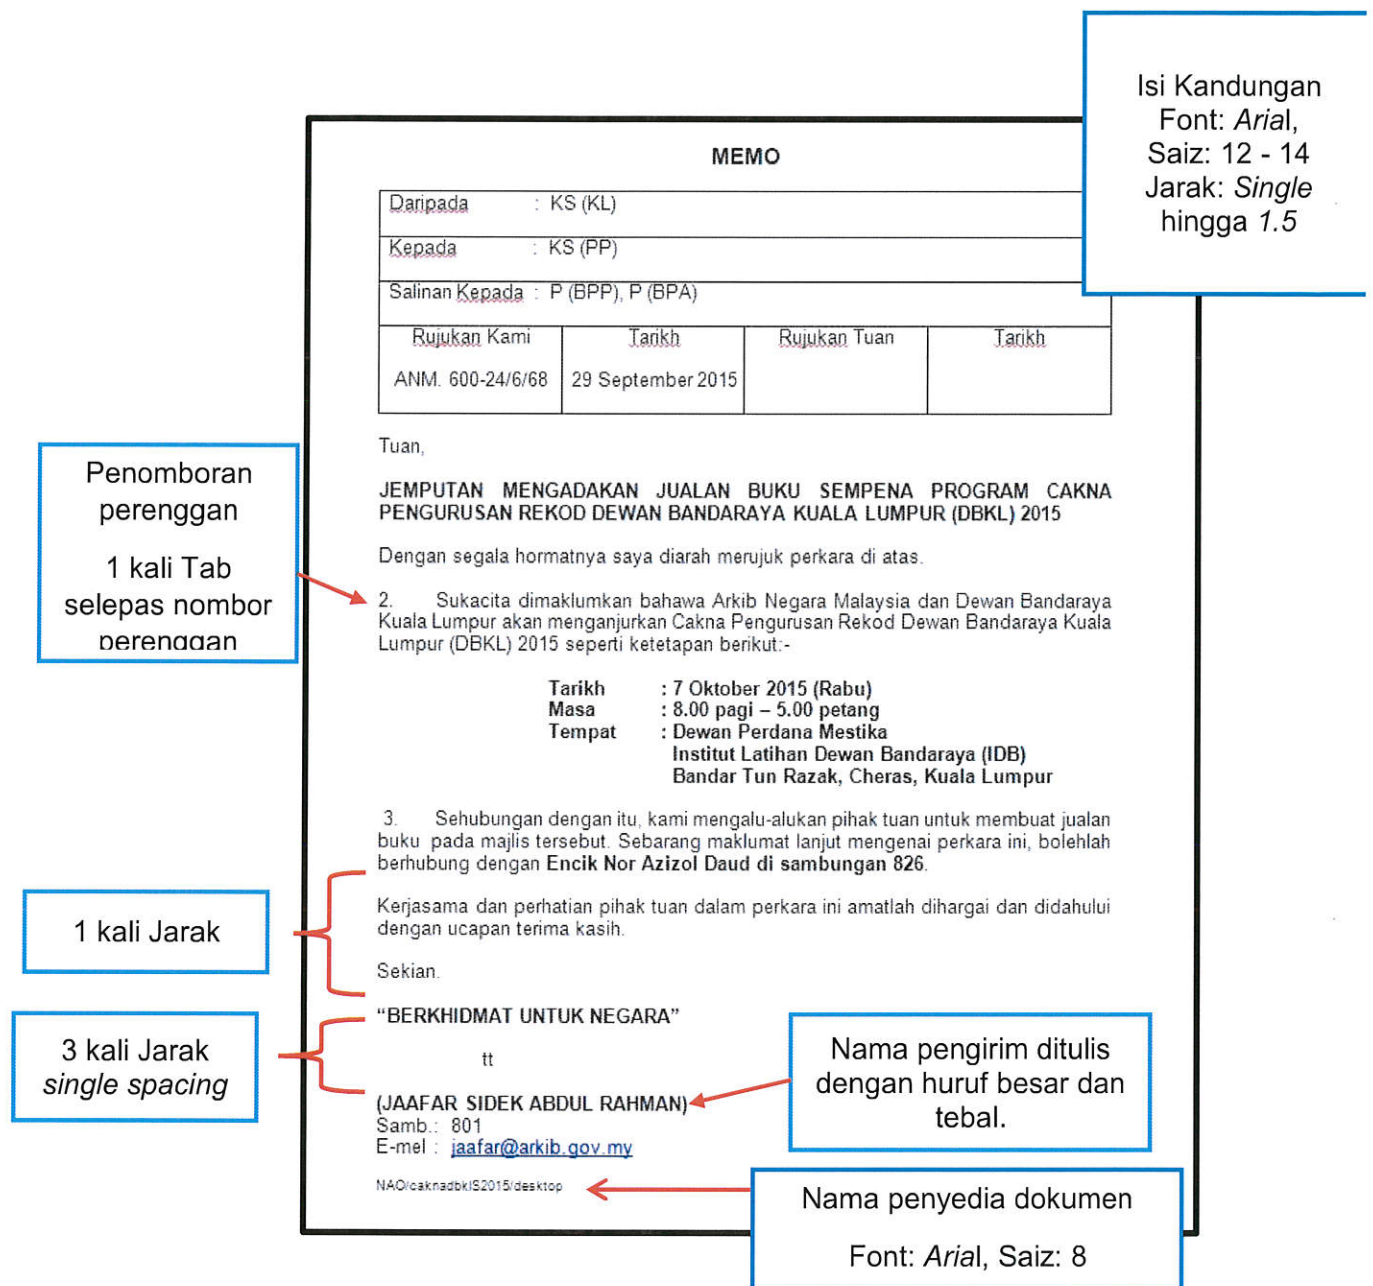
Isi Kandungan
Font: *Arial*,
Saiz: 12 - 14
Jarak: *Single*
hingga *1.5*

MEMO

| Daripada : KS (KL) | | | |
|---|---|---|---|
| Kepada : KS (PP) | | | |
| Salinan Kepada : P (BPP), P (BPA) | | | |
| Rujukan Kami | Tarikh | Rujukan Tuan | Tarikh |
| ANM. 600-24/6/68 | 29 September 2015 | | |

Tuan,

JEMPUTAN MENGADAKAN JUALAN BUKU SEMPENA PROGRAM CAKNA PENGURUSAN REKOD DEWAN BANDARAYA KUALA LUMPUR (DBKL) 2015

Dengan segala hormatnya saya diarah merujuk perkara di atas.

2. Sukacita dimaklumkan bahawa Arkib Negara Malaysia dan Dewan Bandaraya Kuala Lumpur akan menganjurkan Cakna Pengurusan Rekod Dewan Bandaraya Kuala Lumpur (DBKL) 2015 seperti ketetapan berikut:-

Tarikh : 7 Oktober 2015 (Rabu)
Masa : 8.00 pagi – 5.00 petang
Tempat : Dewan Perdana Mestika
Institut Latihan Dewan Bandaraya (IDB)
Bandar Tun Razak, Cheras, Kuala Lumpur

3. Sehubungan dengan itu, kami mengalu-alukan pihak tuan untuk membuat jualan buku pada majlis tersebut. Sebarang maklumat lanjut mengenai perkara ini, bolehlah berhubung dengan Encik Nor Azizol Daud di sambungan 826.

Kerjasama dan perhatian pihak tuan dalam perkara ini amatlah dihargai dan didahului dengan ucapan terima kasih.

Sekian.

"BERKHIDMAT UNTUK NEGARA"

tt

(JAAFAR SIDEK ABDUL RAHMAN)
Samb.: 801
E-mel : jaafar@arkib.gov.my

NAO/caknadbkl S2015/desktop

Penomboran perenggan

1 kali Tab selepas nombor perenggan

1 kali Jarak

3 kali Jarak *single spacing*

Nama pengirim ditulis dengan huruf besar dan tebal.

Nama penyedia dokumen

Font: *Arial*, Saiz: 8